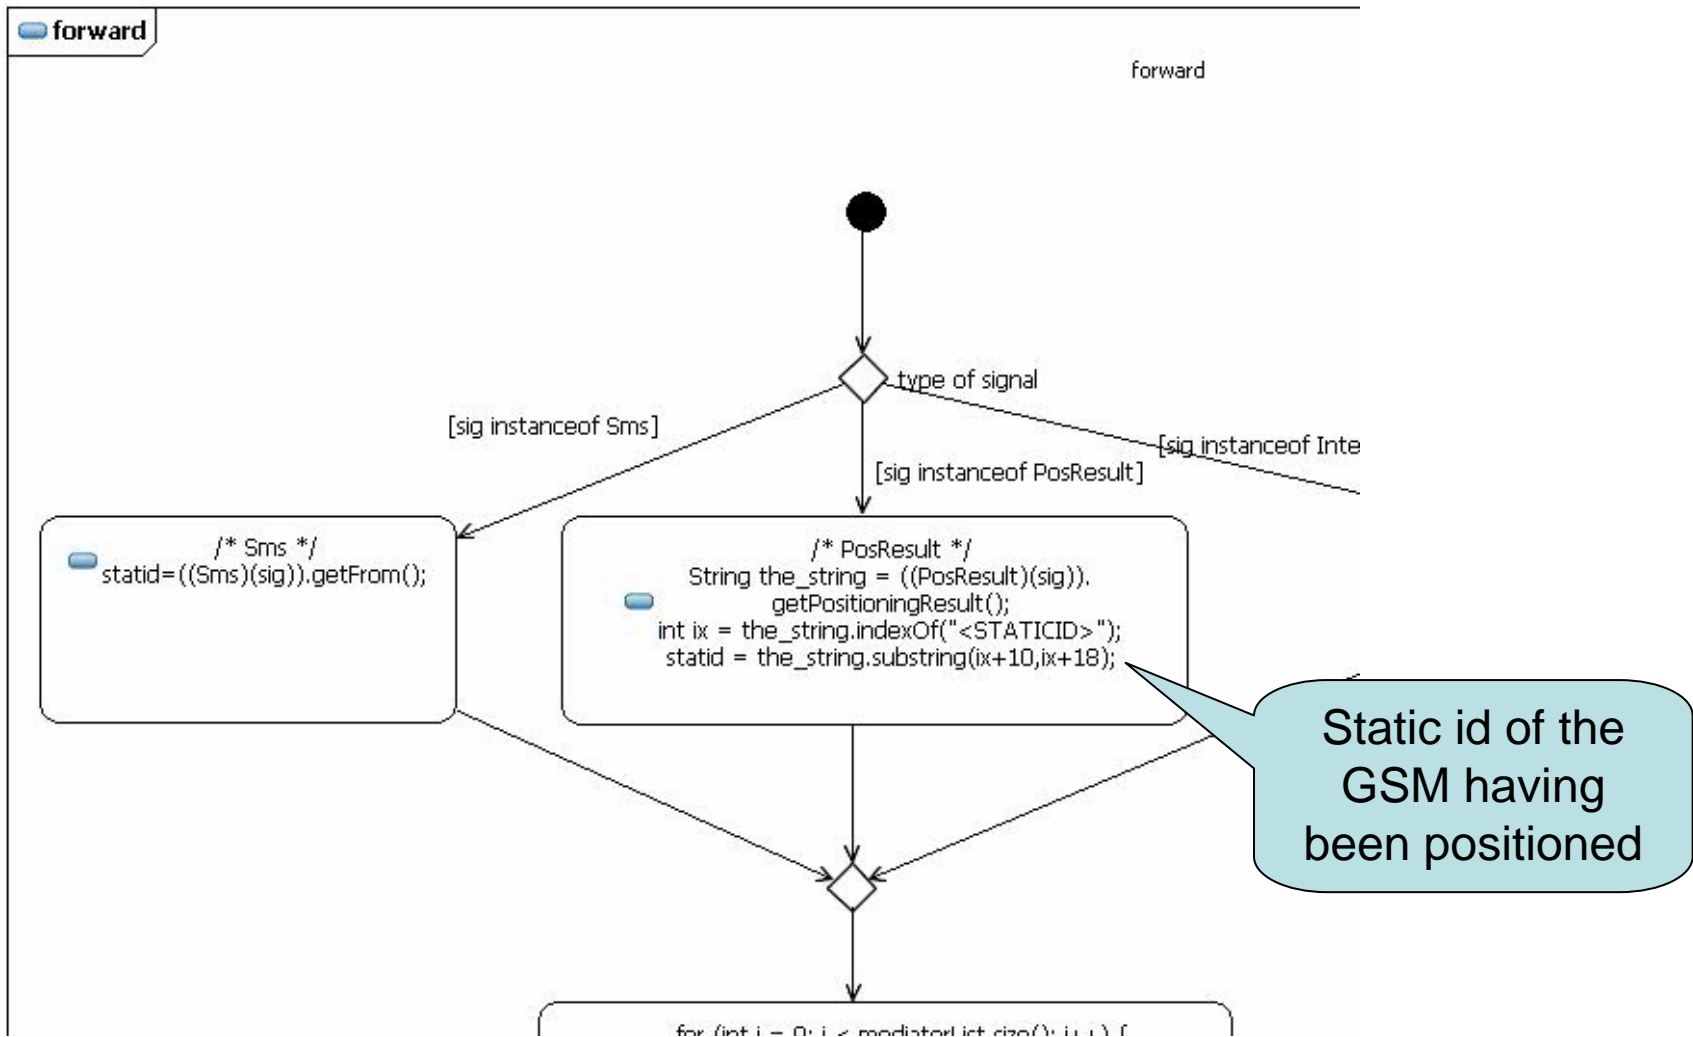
forward

forward

type of signal

[sig instanceof Sms]

[sig instanceof PosResult]

[sig instanceof Inte

/* Sms */
statid=((Sms)(sig)).getFrom();

/* PosResult */
String the_string = ((PosResult)(sig)).
getPositioningResult();
int ix = the_string.indexOf("<STATICID>");
statid = the_string.substring(ix+10,ix+18);

Static id of the GSM having been positioned

for (int i = 0; i < mediatorList.size(); i++) {